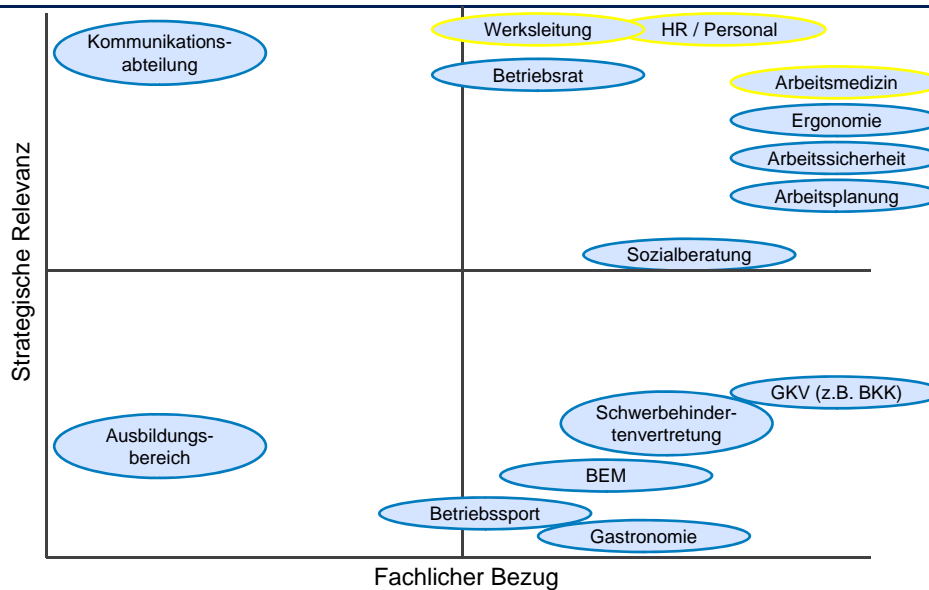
Kommunikationsabteilung

Werksleitung

HR / Personal

Betriebsrat

Arbeitsmedizin

Ergonomie

Arbeitssicherheit

Arbeitsplanung

Sozialberatung

Strategische Relevanz

GKV (z.B. BKK)

Schwerbehindertenvertretung

Ausbildungsbereich

BEM

Betriebssport

Gastronomie

Fachlicher Bezug